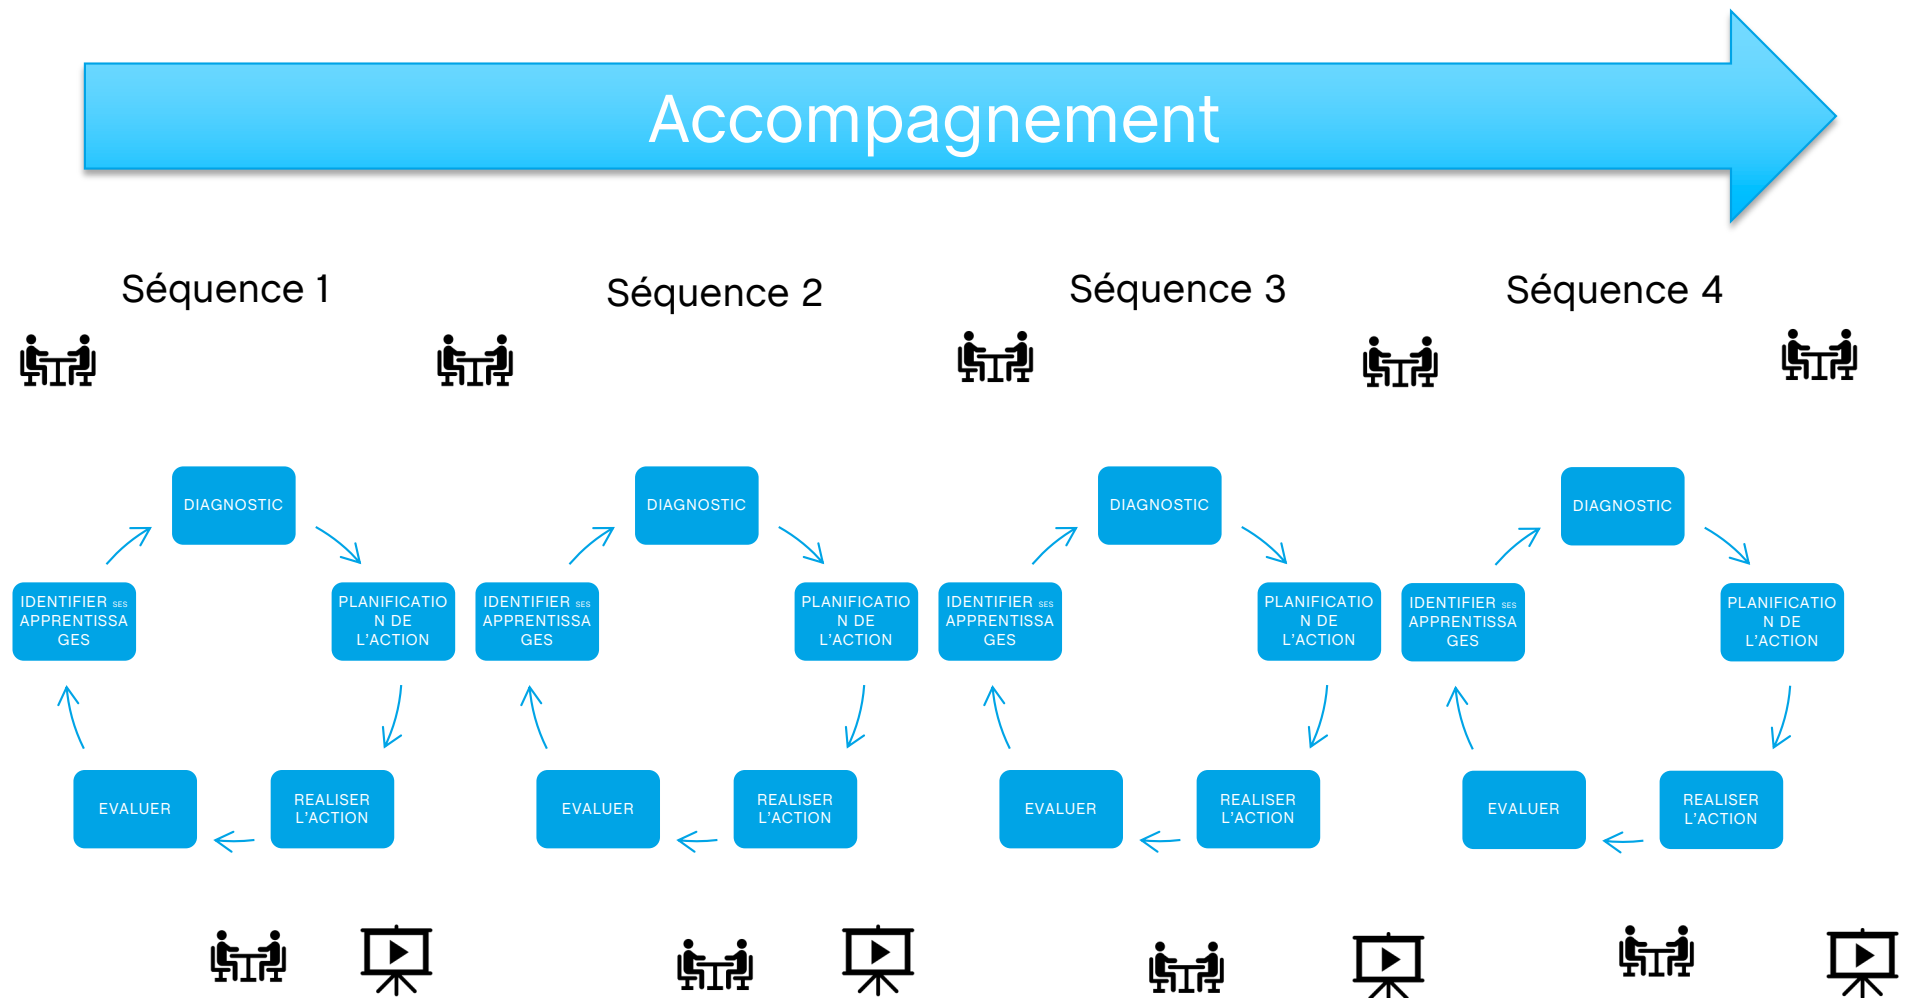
Accompagnement

Séquence 1

DIAGNOSTIC

IDENTIFIER SES APPRENTISSAGES

PLANIFICATION DE L'ACTION

EVALUER

REALISER L'ACTION

Séquence 2

DIAGNOSTIC

IDENTIFIER SES APPRENTISSAGES

PLANIFICATION DE L'ACTION

EVALUER

REALISER L'ACTION

Séquence 3

DIAGNOSTIC

IDENTIFIER SES APPRENTISSAGES

PLANIFICATION DE L'ACTION

EVALUER

REALISER L'ACTION

Séquence 4

DIAGNOSTIC

IDENTIFIER SES APPRENTISSAGES

PLANIFICATION DE L'ACTION

EVALUER

REALISER L'ACTION